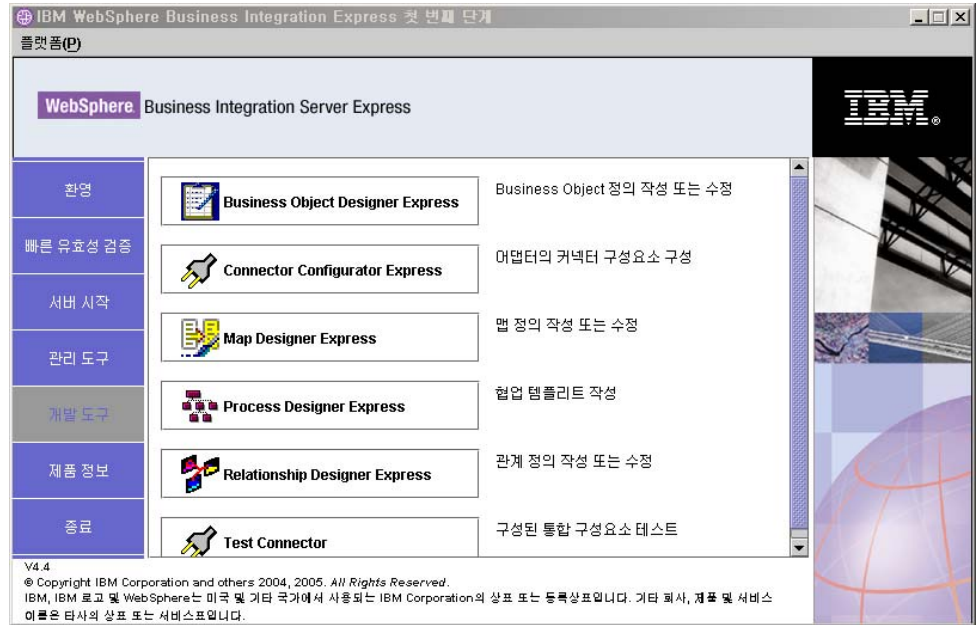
IBM WebSphere Business Integration Express 첫 번째 단계

플랫폼(P)

WebSphere Business Integration Server Express

IBM

환영

빠른 유효성 검증

서버 시작

관리 도구

개발 도구

제품 정보

종료

Business Object Designer Express

Business Object 정의 작성 또는 수정

Connector Configurator Express

어댑터의 커넥터 구성요소 구성

Map Designer Express

맵 정의 작성 또는 수정

Process Designer Express

협업 템플리트 작성

Relationship Designer Express

관계 정의 작성 또는 수정

Test Connector

구성된 통합 구성요소 테스트

V4.4
© Copyright IBM Corporation and others 2004, 2005. All Rights Reserved.
IBM, IBM 로고 및 WebSphere는 미국 및 기타 국가에서 사용되는 IBM Corporation의 상표 또는 등록상표입니다. 기타 회사, 제품 및 서비스 이름은 타사의 상표 또는 서비스표입니다.